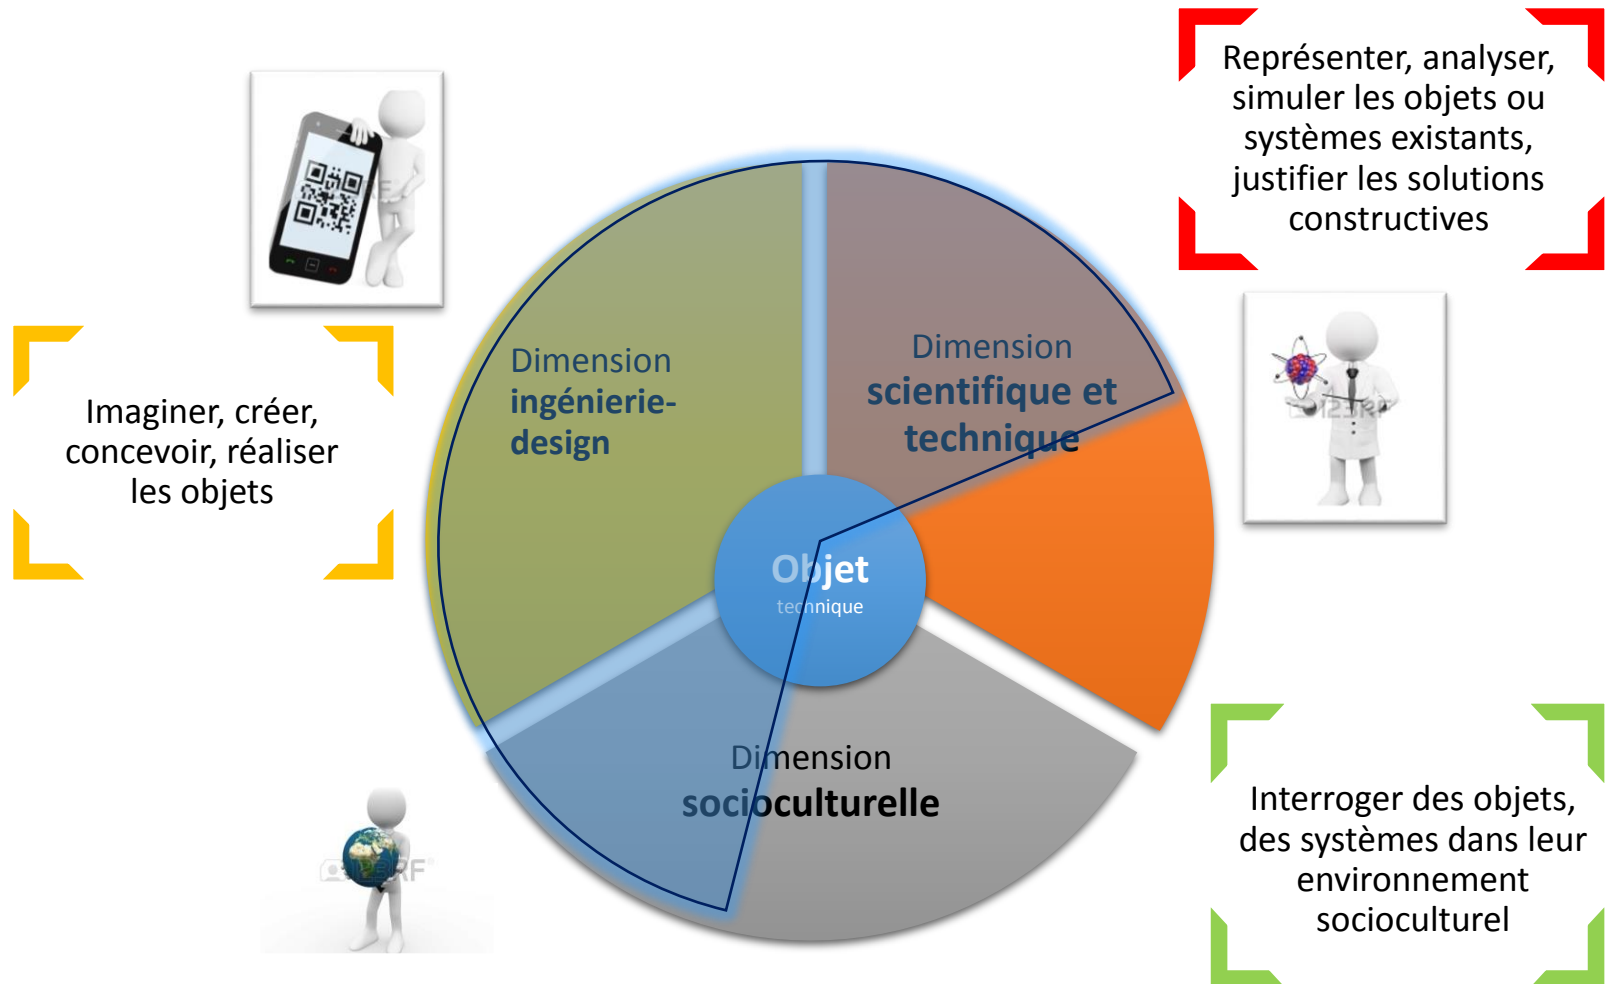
Représenter, analyser, simuler les objets ou systèmes existants, justifier les solutions constructives

Imaginer, créer, concevoir, réaliser les objets

Dimension ingénierie-design

Dimension scientifique et technique

Objet technique

Dimension socioculturelle

Interroger des objets, des systèmes dans leur environnement socioculturel